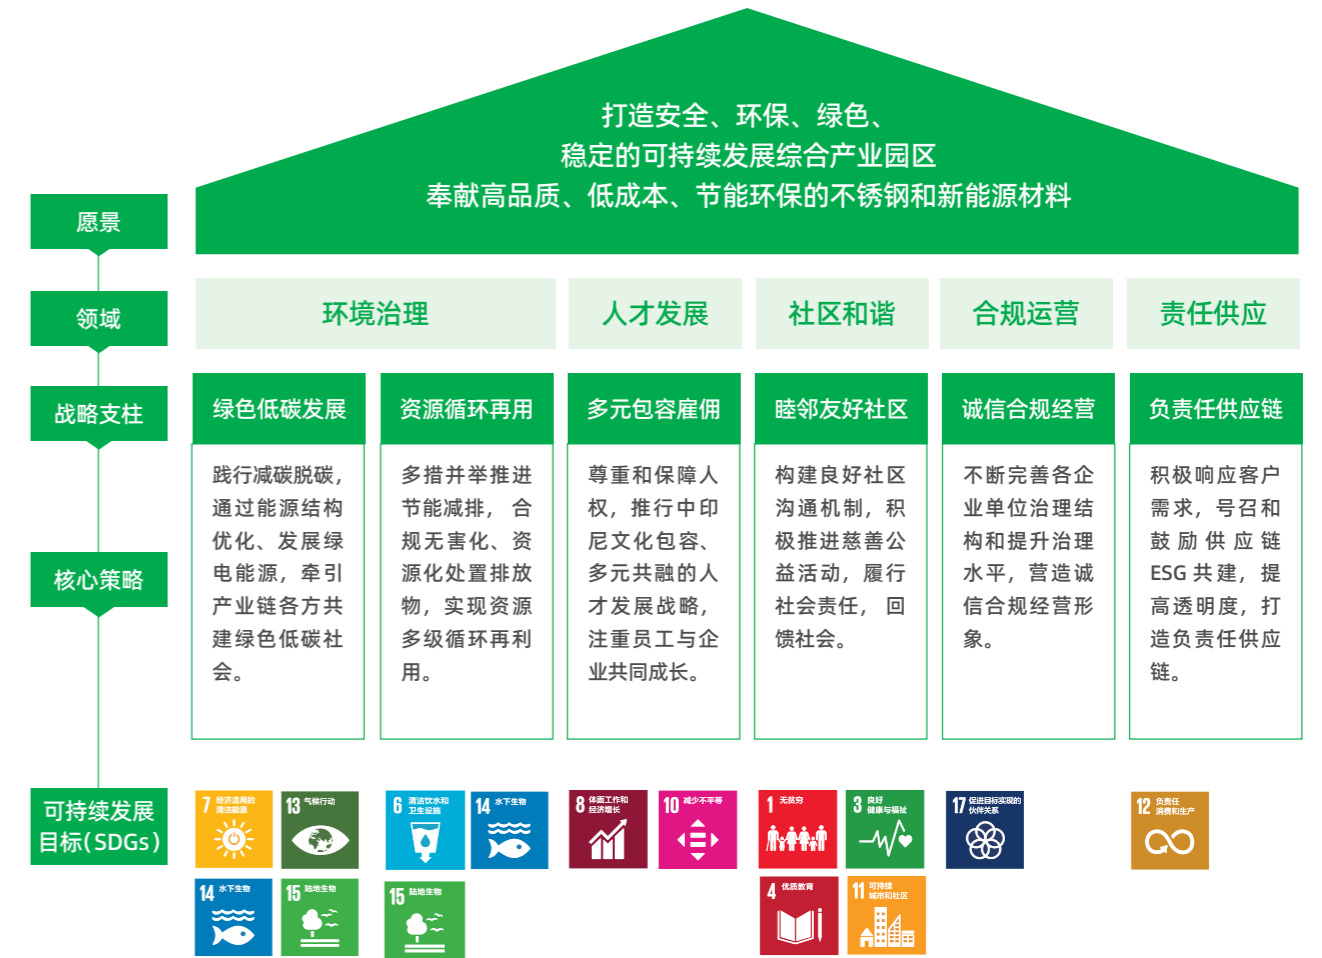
打造安全、环保、绿色、
稳定的可持续发展综合产业园区
奉献高品质、低成本、节能环保的不锈钢和新能源材料

愿景

领域

环境治理

人才发展

社区和谐

合规运营

责任供应

战略支柱

绿色低碳发展

资源循环再用

多元包容雇佣

睦邻友好社区

诚信合规经营

负责任供应链

核心策略

践行减碳脱碳，通过能源结构优化、发展绿电能源，牵引产业链各方共建绿色低碳社会。

多措并举推进节能减排，合规无害化、资源化处置排放物，实现资源多级循环再利用。

尊重和保障人权，推行中印尼文化包容、多元共融的人才发展战略，注重员工与企业共同成长。

构建良好社区沟通机制，积极推进慈善公益活动，履行社会责任，回馈社会。

不断完善各企业单位治理结构和提升治理水平，营造诚信合规经营形象。

积极响应客户需求，号召和鼓励供应链ESG共建，提高透明度，打造负责任供应链。

可持续发展目标（SDGs）

7 经济适用的清洁能源
13 气候行动
14 水下生物
15 陆地生物
6 清洁饮水和卫生设施
14 水下生物
15 陆地生物
8 体面工作和经济增长
10 减少不平等
1 无贫穷
3 良好健康与福祉
4 优质教育
11 可持续城市和社区
17 促进目标实现的伙伴关系
12 负责任消费和生产